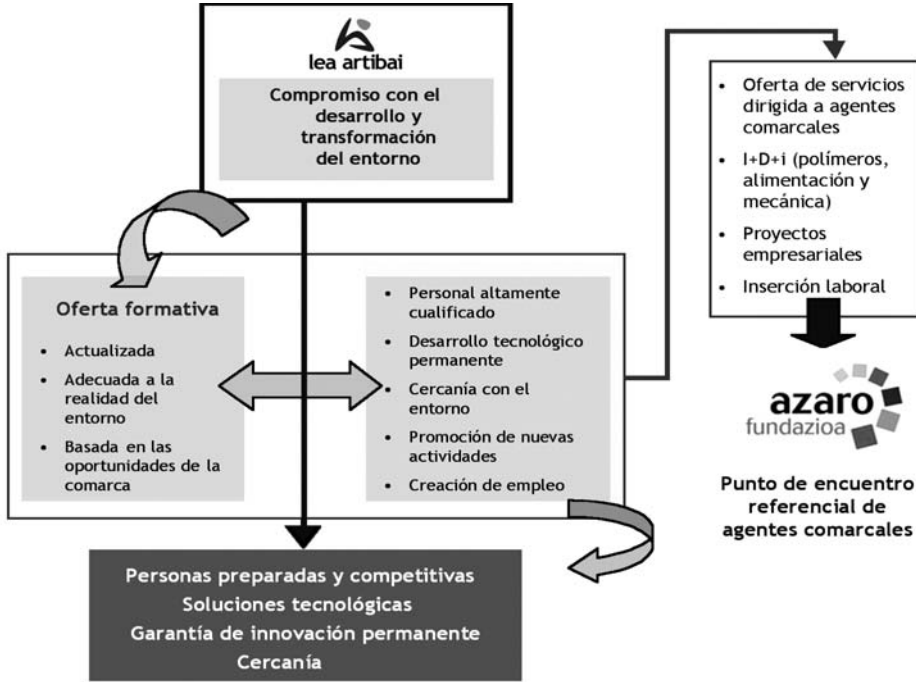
lea artibai

Compromiso con el desarrollo y transformación del entorno

Oferta formativa

- Actualizada
- Adecuada a la realidad del entorno
- Basada en las oportunidades de la comarca

- Personal altamente cualificado
- Desarrollo tecnológico permanente
- Cercanía con el entorno
- Promoción de nuevas actividades
- Creación de empleo

- Oferta de servicios dirigida a agentes comarcales
- I+D+i (polímeros, alimentación y mecánica)
- Proyectos empresariales
- Inserción laboral

azaro fundazioa

Punto de encuentro referencial de agentes comarcales

Personas preparadas y competitivas
Soluciones tecnológicas
Garantía de innovación permanente
Cercanía